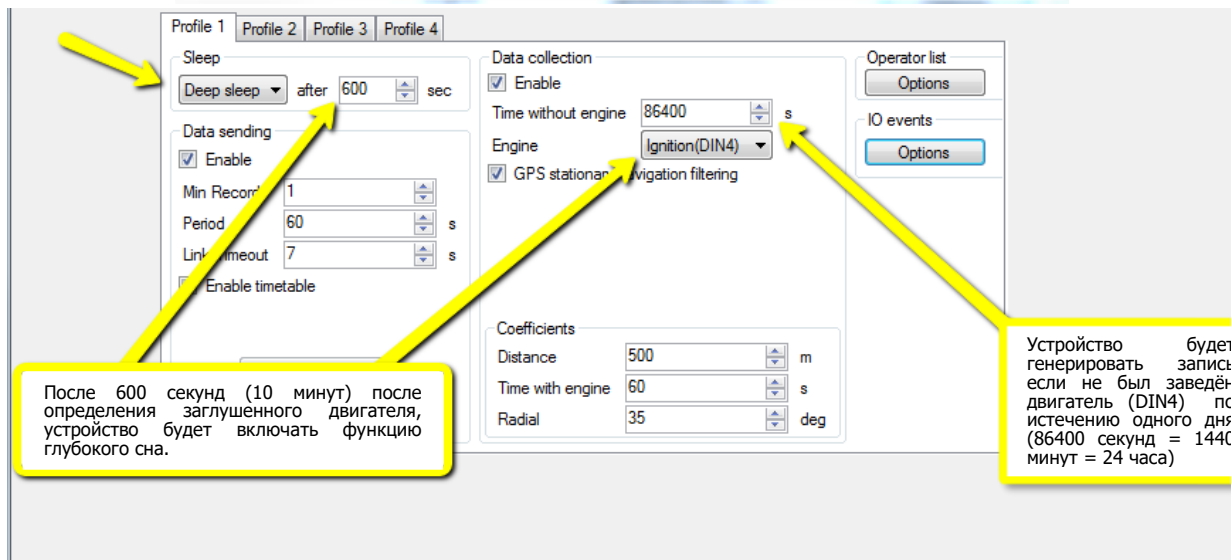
Profile 1 | Profile 2 | Profile 3 | Profile 4

Sleep
Deep sleep after 600 sec

Data sending
Enable
Min Record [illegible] 1
Period 60 s
Link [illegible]meout 7 s
Enable timetable

Data collection
Enable
Time without engine 86400 s
Engine Ignition(DIN4)
GPS stationar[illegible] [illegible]vigation filtering

Coefficients
Distance 500 m
Time with engine 60 s
Radial 35 deg

Operator list
Options

IO events
Options

После 600 секунд (10 минут) после определения заглушенного двигателя, устройство будет включать функцию глубокого сна.

Устройство буде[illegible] генерировать запис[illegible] если не был заведё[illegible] двигатель (DIN4) п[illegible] истечению одного дн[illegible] (86400 секунд = 144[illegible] минут = 24 часа)